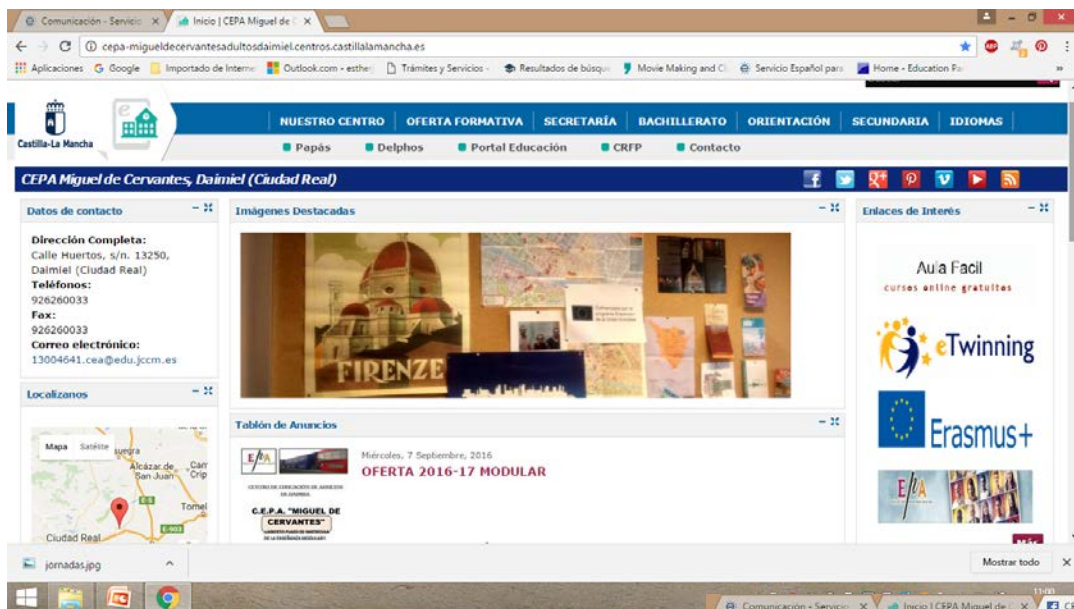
Comunicación - Servicio × Inicio | CEPA Miguel de C ×

cepa-migueldecervantesadultosdaimiel.centros.castillalamancha.es

Aplicaciones Google Importado de Interne Outlook.com - esther Trámites y Servicios - Resultados de búsque Movie Making and Cl Servicio Español para Home - Education Pa

Castilla-La Mancha

NUESTRO CENTRO OFERTA FORMATIVA SECRETARÍA BACHILLERATO ORIENTACIÓN SECUNDARIA IDIOMAS

Papás Delphos Portal Educación CRFP Contacto

CEPA Miguel de Cervantes, Daimiel (Ciudad Real)

Datos de contacto

Dirección Completa:
Calle Huertos, s/n. 13250, Daimiel (Ciudad Real)
Teléfonos:
926260033
Fax:
926260033
Correo electrónico:
13004641.cea@edu.jccm.es

Localizanos

Mapa Satélite
Alcázar de San Juan
Tomel
Ciudad Real

Imágenes Destacadas

FIRENZE

Tablón de Anuncios

EPA
C.E.P.A. "MIGUEL DE CERVANTES"

Miércoles, 7 Septiembre, 2016
OFERTA 2016-17 MODULAR

Enlaces de Interés

Aula Facil
cursos online gratuitos

eTwinning

Erasmus+

EPA

jornadas.jpg

Mostrar todo

Comunicación - Servicio × Inicio | CEPA Miguel de C ×